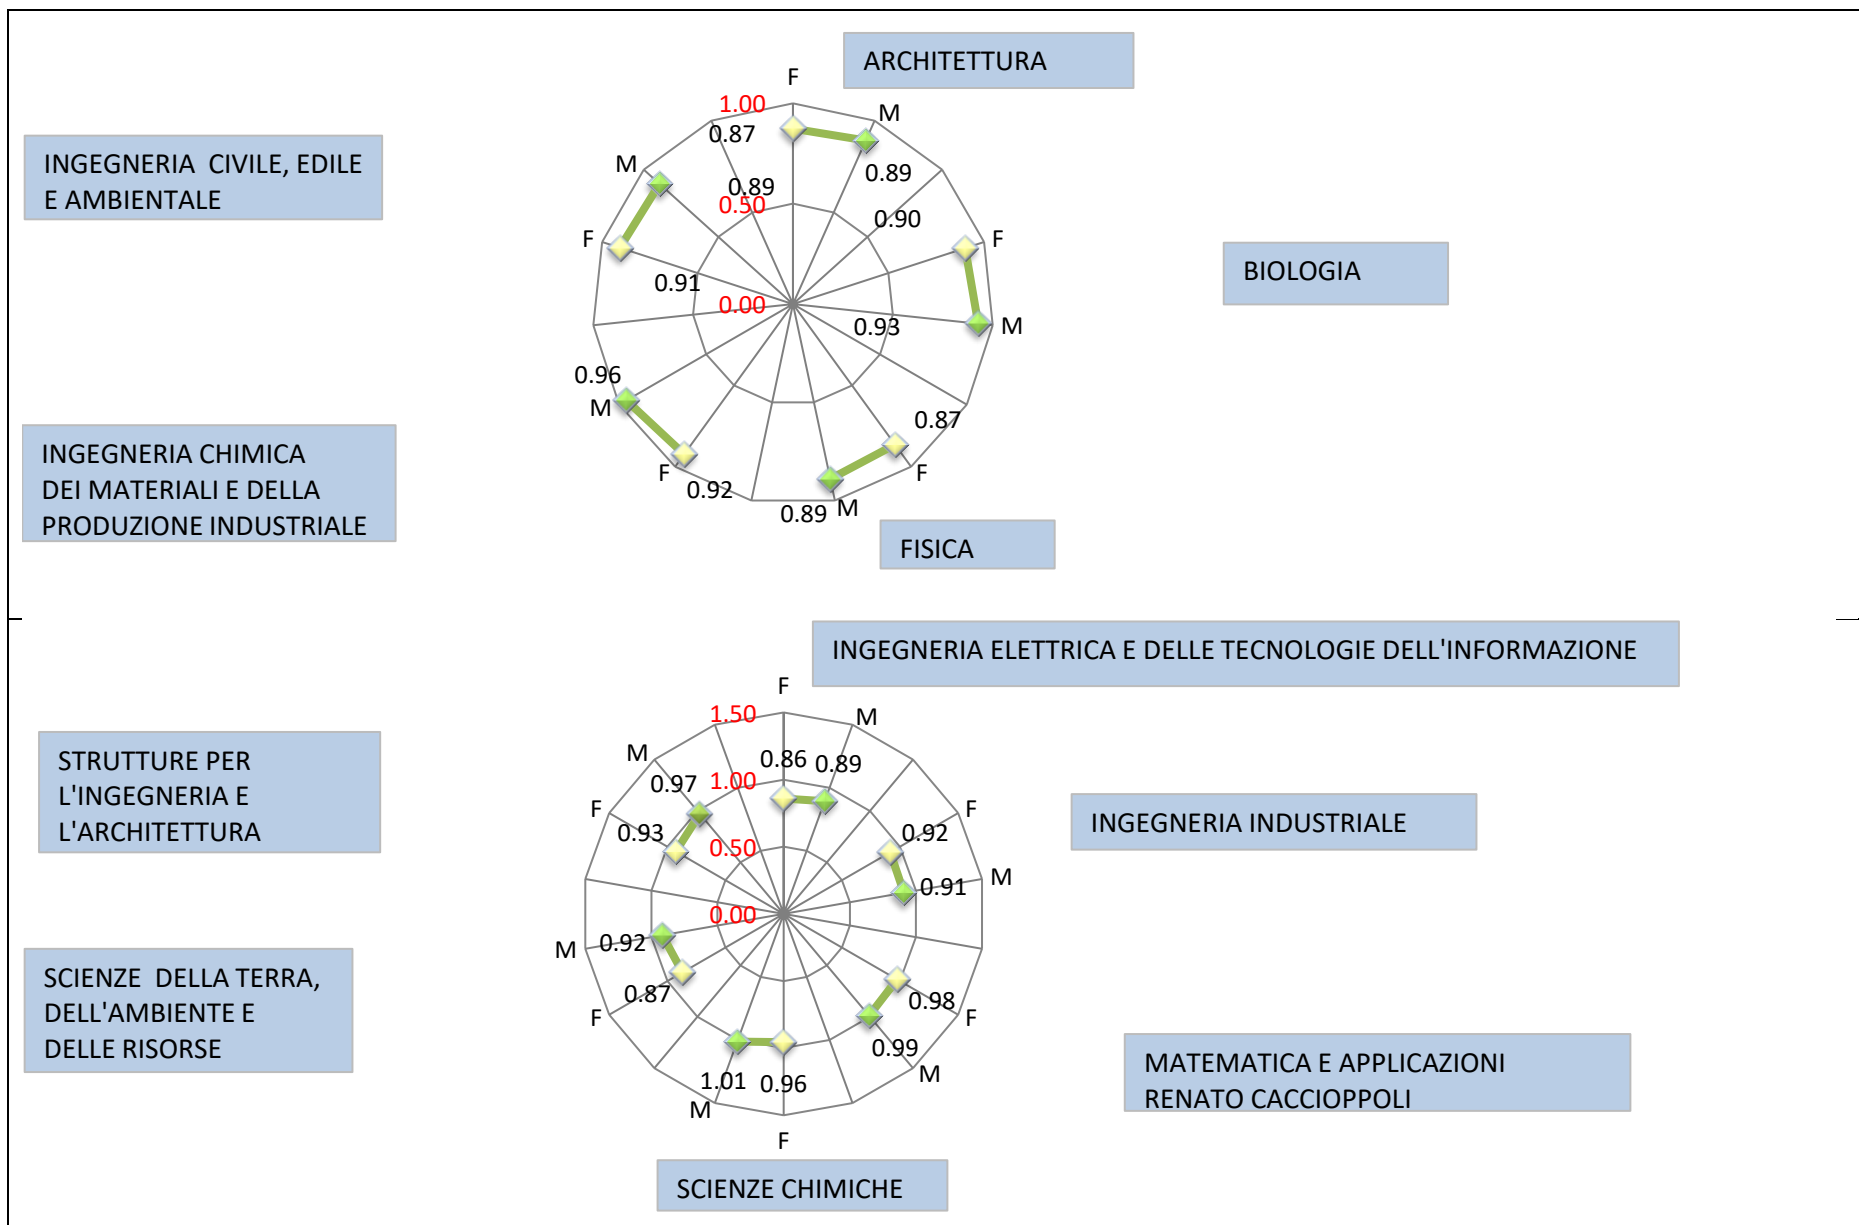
ARCHITETTURA

INGEGNERIA CIVILE, EDILE E AMBIENTALE

BIOLOGIA

INGEGNERIA CHIMICA DEI MATERIALI E DELLA PRODUZIONE INDUSTRIALE

FISICA

F
M
1.00
0.87
0.89
0.89
0.50
0.90
M
F
F
0.91
0.00
0.93
M
0.96
M
0.87
F
F
0.92
0.89
M

INGEGNERIA ELETTRICA E DELLE TECNOLOGIE DELL'INFORMAZIONE

STRUTTURE PER L'INGEGNERIA E L'ARCHITETTURA

INGEGNERIA INDUSTRIALE

SCIENZE DELLA TERRA, DELL'AMBIENTE E DELLE RISORSE

MATEMATICA E APPLICAZIONI RENATO CACCIOPPOLI

SCIENZE CHIMICHE

F
M
1.50
M
0.86
0.89
0.97
1.00
F
F
0.93
0.92
0.50
M
0.91
0.00
M
0.92
0.98
0.87
F
F
0.99
M
1.01
0.96
M
F